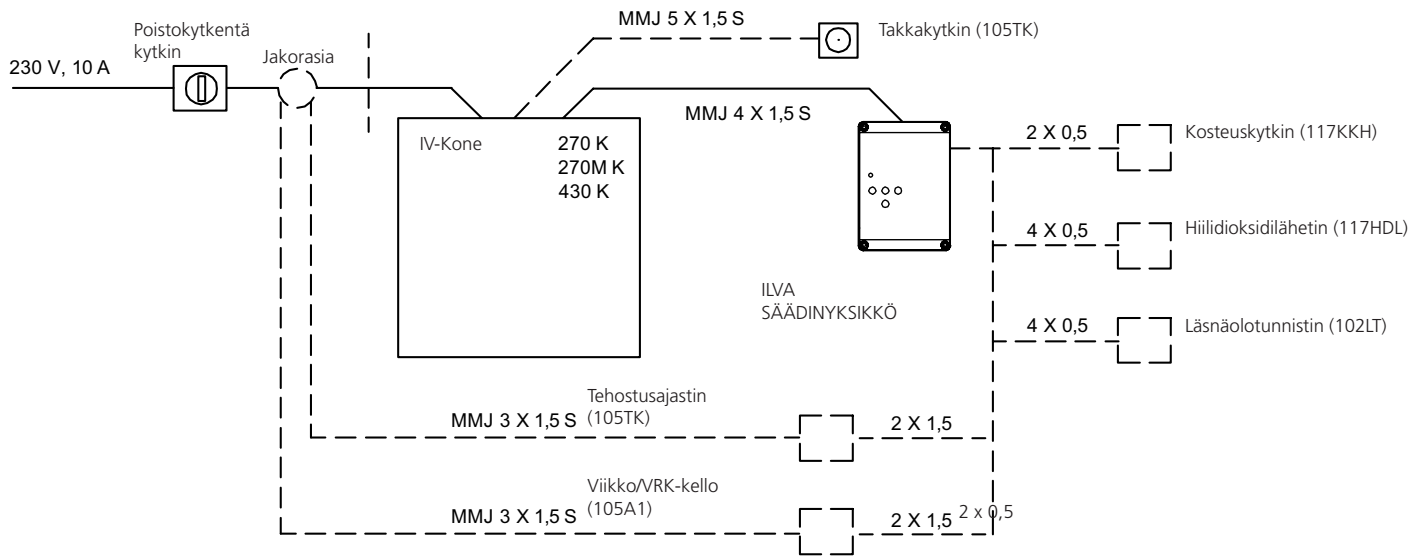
Poistokytkentä kytkin

230 V, 10 A

Jakorasia

MMJ 5 X 1,5 S

Takkakytkin (105TK)

MMJ 4 X 1,5 S

IV-Kone

270 K
270M K
430 K

2 X 0,5

Kosteuskytkin (117KKH)

4 X 0,5

Hiilidioksidilähetin (117HDL)

ILVA
SÄÄDINYKSIKKÖ

4 X 0,5

Läsnäolotunnistin (102LT)

Tehostusajastin
(105TK)

MMJ 3 X 1,5 S

2 X 1,5

Viikko/VRK-kello
(105A1)

MMJ 3 X 1,5 S

2 X 1,5

2 x 0,5